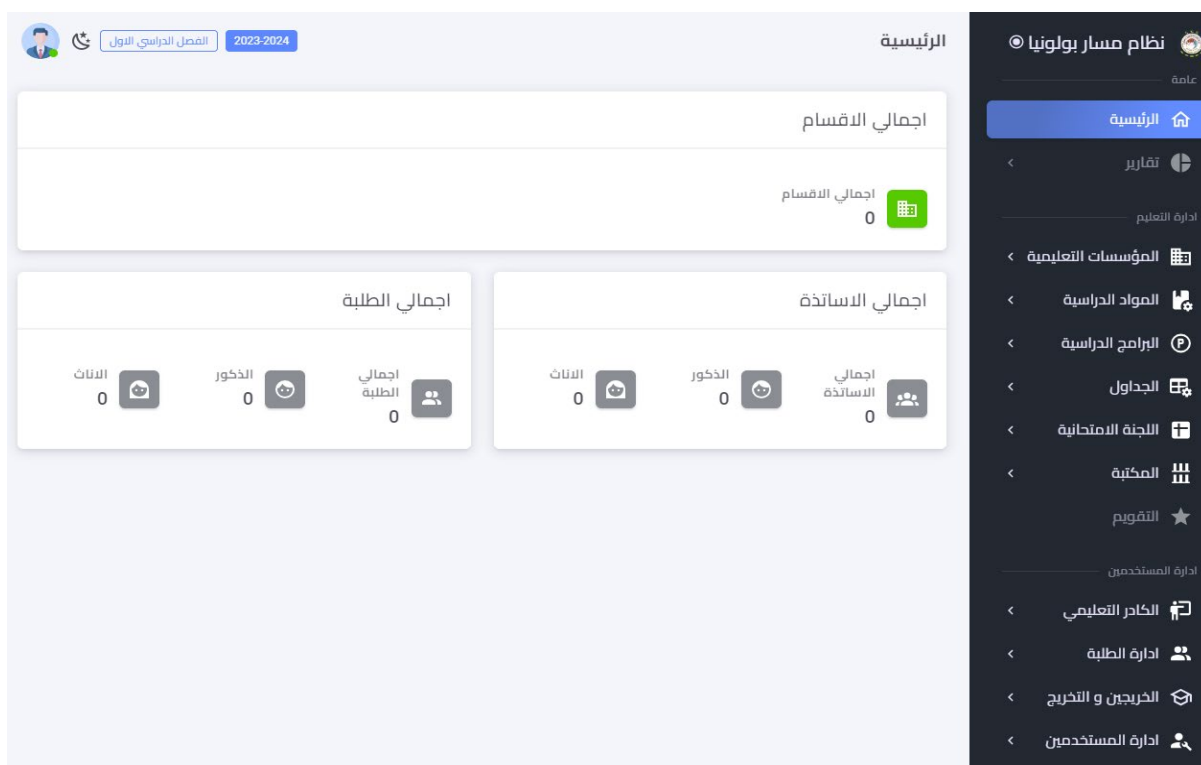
نظام مسار بولونيا

عامة

الرئيسية

تقارير

ادارة التعليم

المؤسسات التعليمية

المواد الدراسية

البرامج الدراسية

الجداول

اللجنة الامتحانية

المكتبة

التقويم

ادارة المستخدمين

الكادر التعليمي

ادارة الطلبة

الخريجين و التخريج

ادارة المستخدمين

الرئيسية

2023-2024 الفصل الدراسي الاول

اجمالي الاقسام

اجمالي الاقسام
0

اجمالي الاساتذة

اجمالي الاساتذة
0

الذكور
0

الاناث
0

اجمالي الطلبة

اجمالي الطلبة
0

الذكور
0

الاناث
0